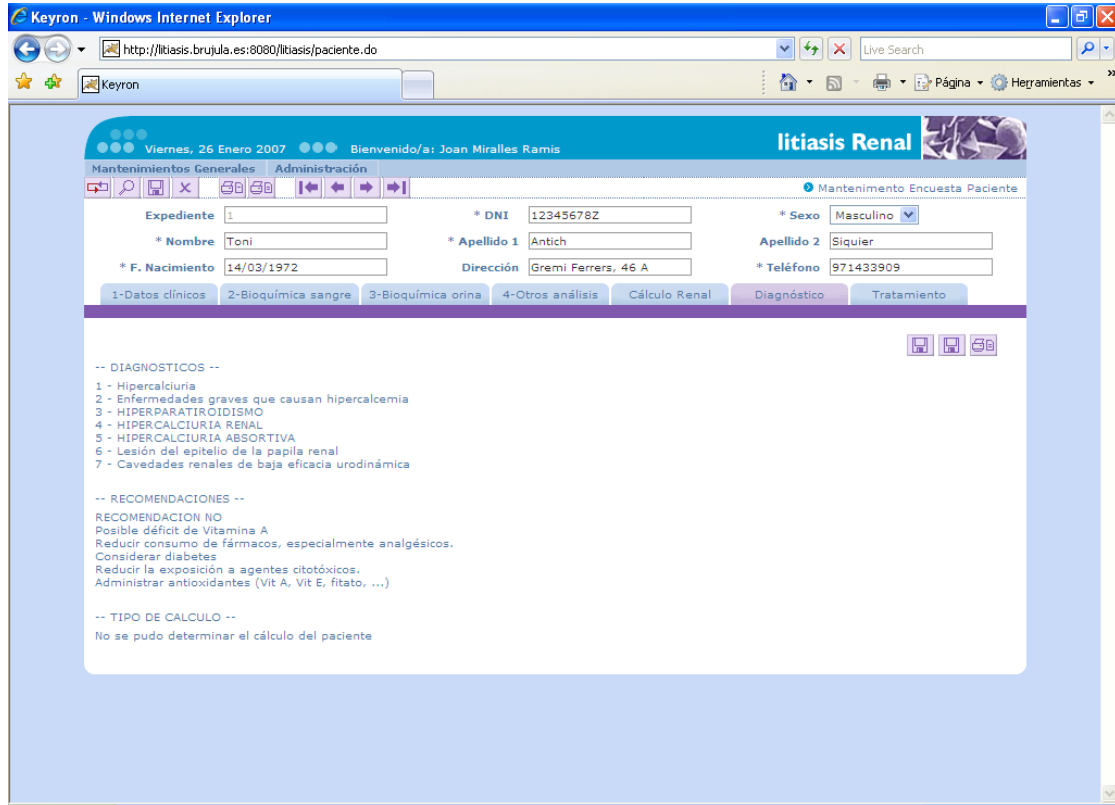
Keyron - Windows Internet Explorer

http://litiasis.brujula.es:8080/litiasis/paciente.do

Live Search

Keyron

Página ▾ Herramientas ▾

Viernes, 26 Enero 2007 Bienvenido/a: Joan Miralles Ramis

litiasis Renal

Mantenimientos Generales Administración

Mantenimento Encuesta Paciente

Expediente 1 * DNI 12345678Z * Sexo Masculino

* Nombre Toni * Apellido 1 Antich Apellido 2 Siquier

* F. Nacimiento 14/03/1972 Dirección Gremi Ferrers, 46 A * Teléfono 971433909

1-Datos clínicos 2-Bioquímica sangre 3-Bioquímica orina 4-Otros análisis Cálculo Renal Diagnóstico Tratamiento

-- DIAGNOSTICOS --

1 - Hipercalciuria
2 - Enfermedades graves que causan hipercalcemia
3 - HIPERPARATIROIDISMO
4 - HIPERCALCIURIA RENAL
5 - HIPERCALCIURIA ABSORTIVA
6 - Lesión del epitelio de la papila renal
7 - Cavedades renales de baja eficacia urodinámica

-- RECOMENDACIONES --

RECOMENDACION NO
Posible déficit de Vitamina A
Reducir consumo de fármacos, especialmente analgésicos.
Considerar diabetes
Reducir la exposición a agentes citotóxicos.
Administrar antioxidantes (Vit A, Vit E, fitato, ...)

-- TIPO DE CALCULO --

No se pudo determinar el cálculo del paciente